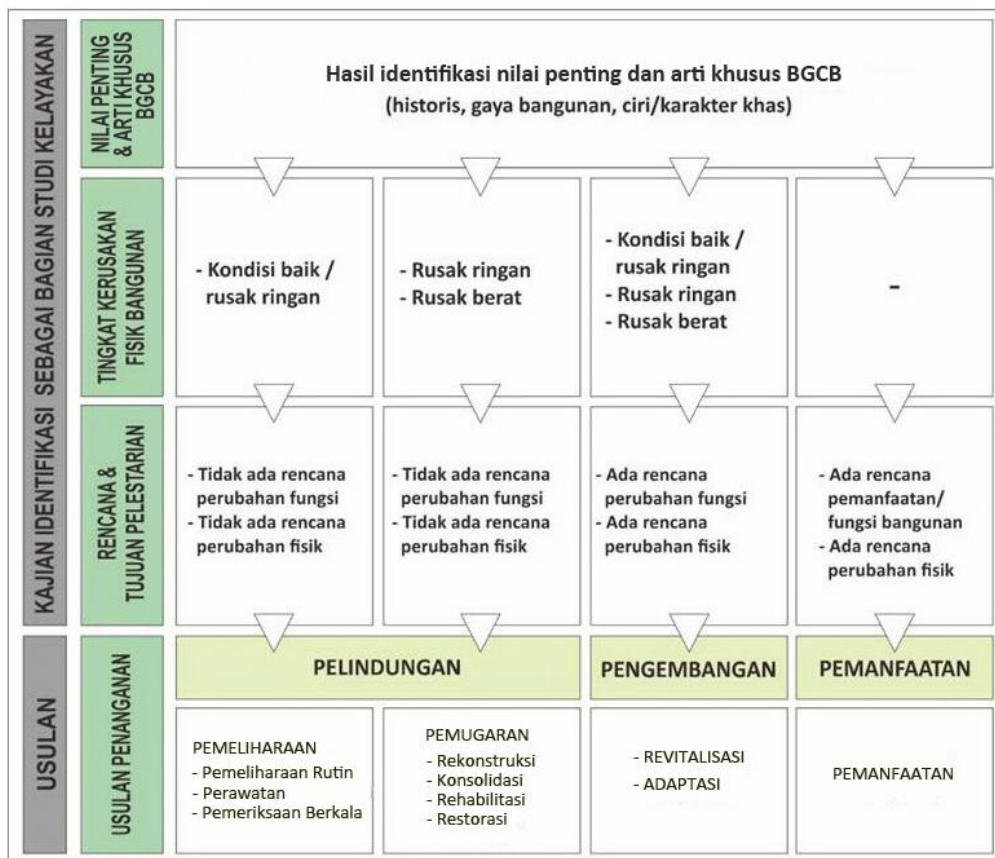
KAJIAN IDENTIFIKASI SEBAGAI BAGIAN STUDI KELAYAKAN

NILAI PENTING & ARTI KHUSUS BGCB

Hasil identifikasi nilai penting dan arti khusus BGCB (historis, gaya bangunan, ciri/karakter khas)

TINGKAT KERUSAKAN FISIK BANGUNAN

- Kondisi baik / rusak ringan

- Rusak ringan
- Rusak berat

- Kondisi baik / rusak ringan
- Rusak ringan
- Rusak berat

-

RENCANA & TUJUAN PELESTARIAN

- Tidak ada rencana perubahan fungsi
- Tidak ada rencana perubahan fisik

- Tidak ada rencana perubahan fungsi
- Tidak ada rencana perubahan fisik

- Ada rencana perubahan fungsi
- Ada rencana perubahan fisik

- Ada rencana pemanfaatan/ fungsi bangunan
- Ada rencana perubahan fisik

USULAN

USULAN PENANGANAN

PELINDUNGAN

PENGEMBANGAN

PEMANFAATAN

PEMELIHARAAN
- Pemeliharaan Rutin
- Perawatan
- Pemeriksaan Berkala

PEMUGARAN
- Rekonstruksi
- Konsolidasi
- Rehabilitasi
- Restorasi

- REVITALISASI
- ADAPTASI

PEMANFAATAN